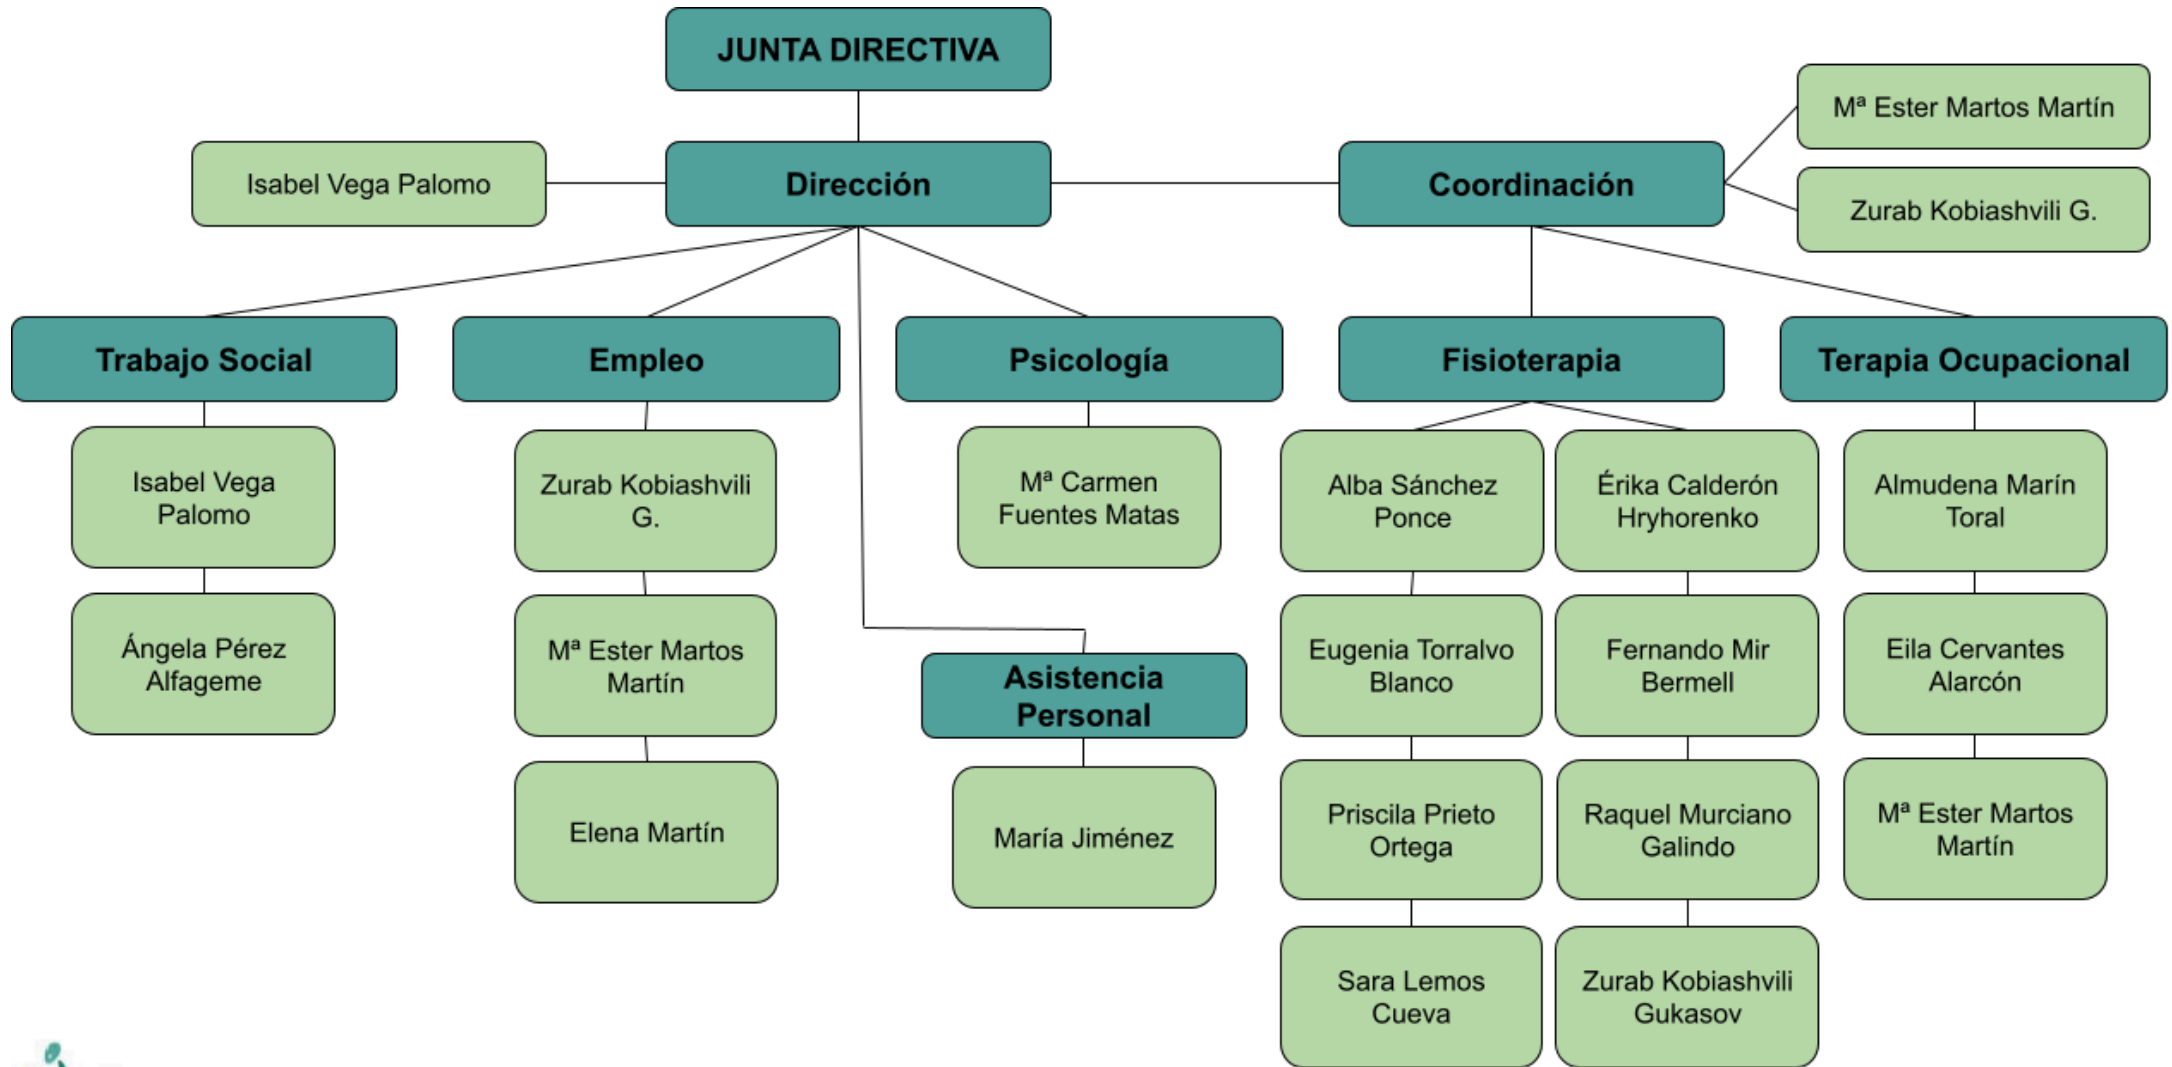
JUNTA DIRECTIVA

Isabel Vega Palomo

Dirección

Coordinación

Mª Ester Martos Martín

Zurab Kobiashvili G.

Trabajo Social

Isabel Vega Palomo

Ángela Pérez Alfageme

Empleo

Zurab Kobiashvili G.

Mª Ester Martos Martín

Elena Martín

Psicología

Mª Carmen Fuentes Matas

Asistencia Personal

María Jiménez

Fisioterapia

Alba Sánchez Ponce

Eugenia Torralvo Blanco

Priscila Prieto Ortega

Sara Lemos Cueva

Érika Calderón Hryhorenko

Fernando Mir Bermell

Raquel Murciano Galindo

Zurab Kobiashvili Gukasov

Terapia Ocupacional

Almudena Marín Toral

Eila Cervantes Alarcón

Mª Ester Martos Martín